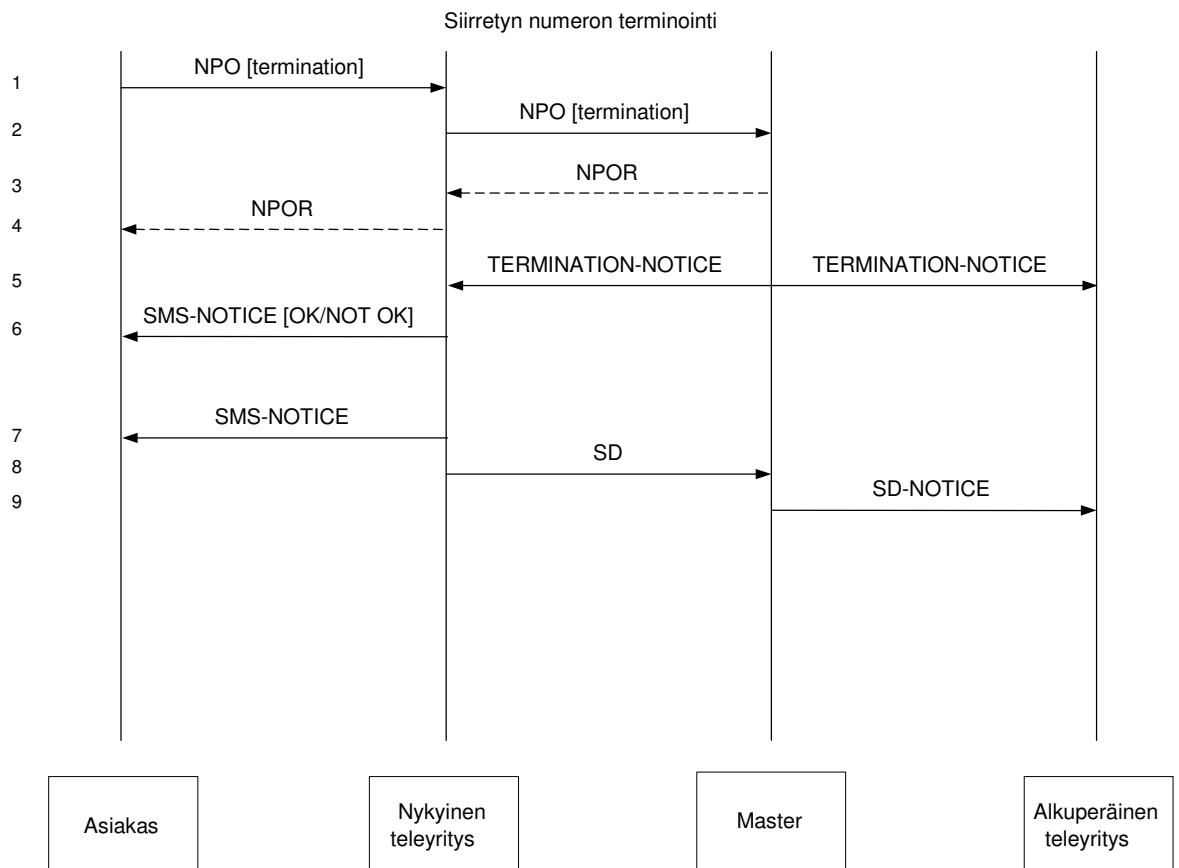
Siirretyn numeron terminointi

1 NPO [termination]

2 NPO [termination]

3 NPOR

4 NPOR

5 TERMINATION-NOTICE TERMINATION-NOTICE

6 SMS-NOTICE [OK/NOT OK]

7 SMS-NOTICE

8 SD

9 SD-NOTICE

Asiakas

Nykyinen teleyritys

Master

Alkuperäinen teleyritys